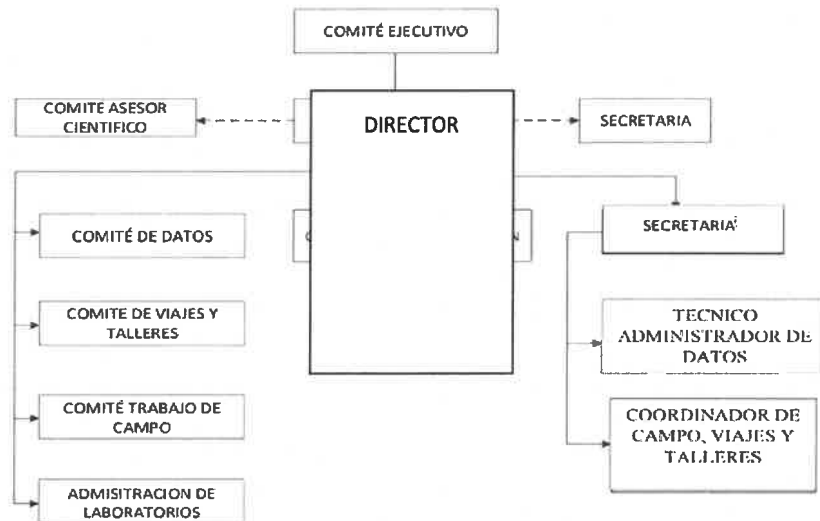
COMITÉ EJECUTIVO

COMITE ASESOR CIENTIFICO

DIRECTOR

SECRETARIA

COMITÉ DE DATOS

C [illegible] N

SECRETARIA

COMITE DE VIAJES Y TALLERES

TECNICO ADMINISTRADOR DE DATOS

COMITÉ TRABAJO DE CAMPO

COORDINADOR DE CAMPO, VIAJES Y TALLERES

ADMISITRACION DE LABORATORIOS